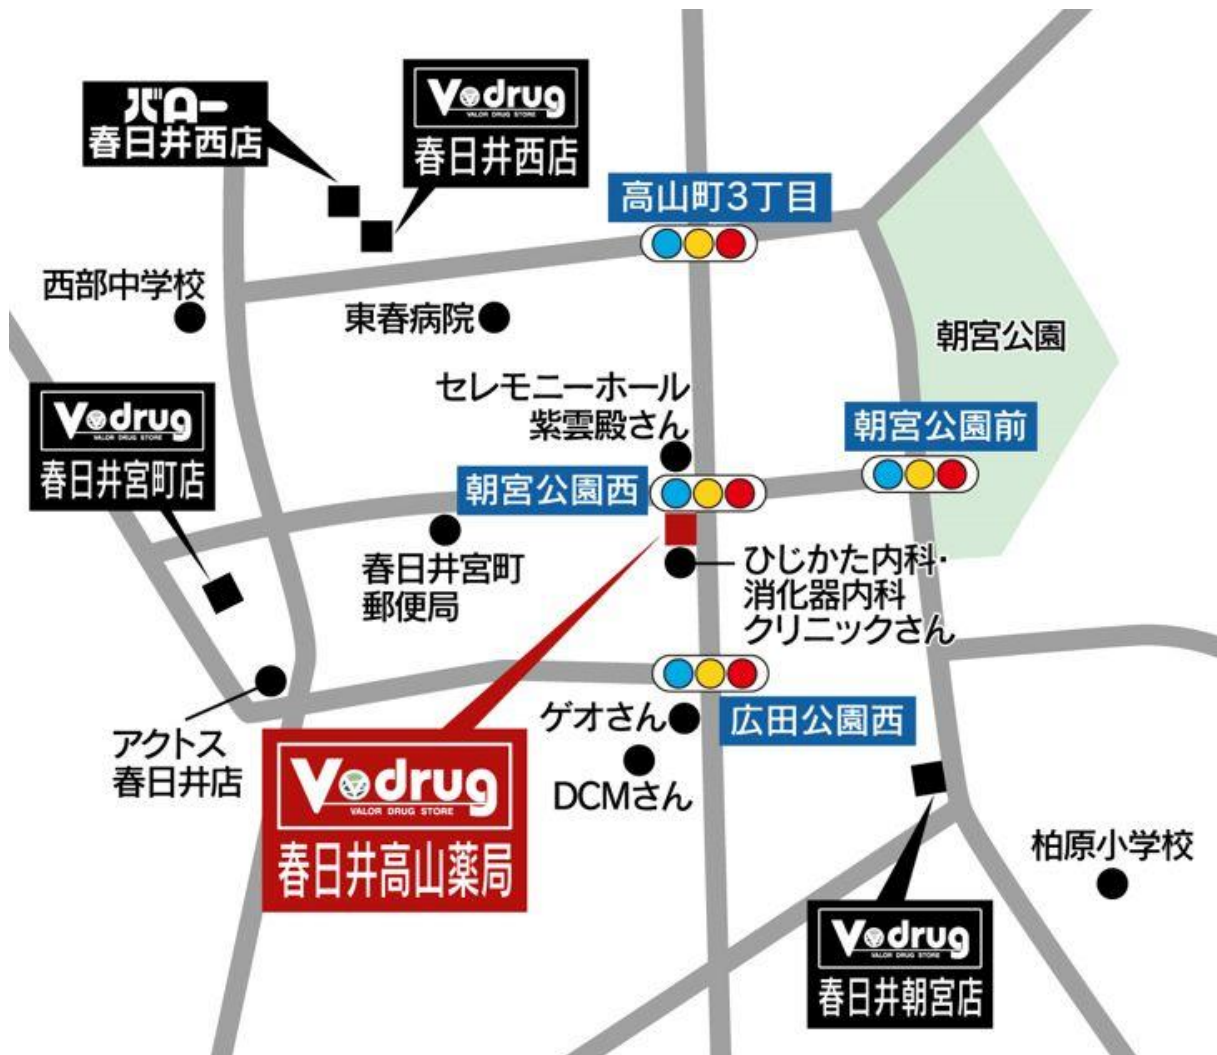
バロー
春日井西店

Vdrug
VALOR DRUG STORE
春日井西店

高山町3丁目

西部中学校

東春病院

朝宮公園

セレモニーホール
紫雲殿さん

朝宮公園前

Vdrug
VALOR DRUG STORE
春日井宮町店

朝宮公園西

春日井宮町
郵便局

ひじかた内科・
消化器内科
クリニックさん

ゲオさん

広田公園西

アクトス
春日井店

DCMさん

Vdrug
VALOR DRUG STORE
春日井高山薬局

柏原小学校

Vdrug
VALOR DRUG STORE
春日井朝宮店